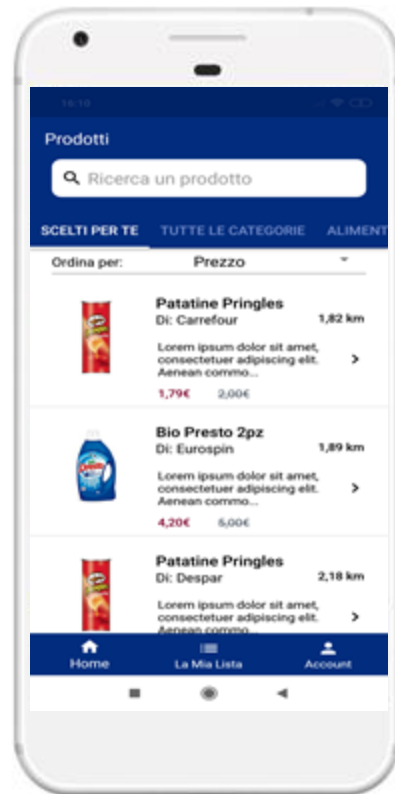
16:18

Prodotti

Ricerca un prodotto

SCELTI PER TE TUTTE LE CATEGORIE ALIMENT

Ordina per: Prezzo

Patatine Pringles
Di: Carrefour
1,82 km
Lorem ipsum dolor sit amet, consectetuer adipiscing elit. Aenean commo...
1,79€ 2,00€

Bio Presto 2pz
Di: Eurospin
1,89 km
Lorem ipsum dolor sit amet, consectetuer adipiscing elit. Aenean commo...
4,20€ 5,00€

Patatine Pringles
Di: Despar
2,18 km
Lorem ipsum dolor sit amet, consectetuer adipiscing elit. Aenean commo...

Home La Mia Lista Account